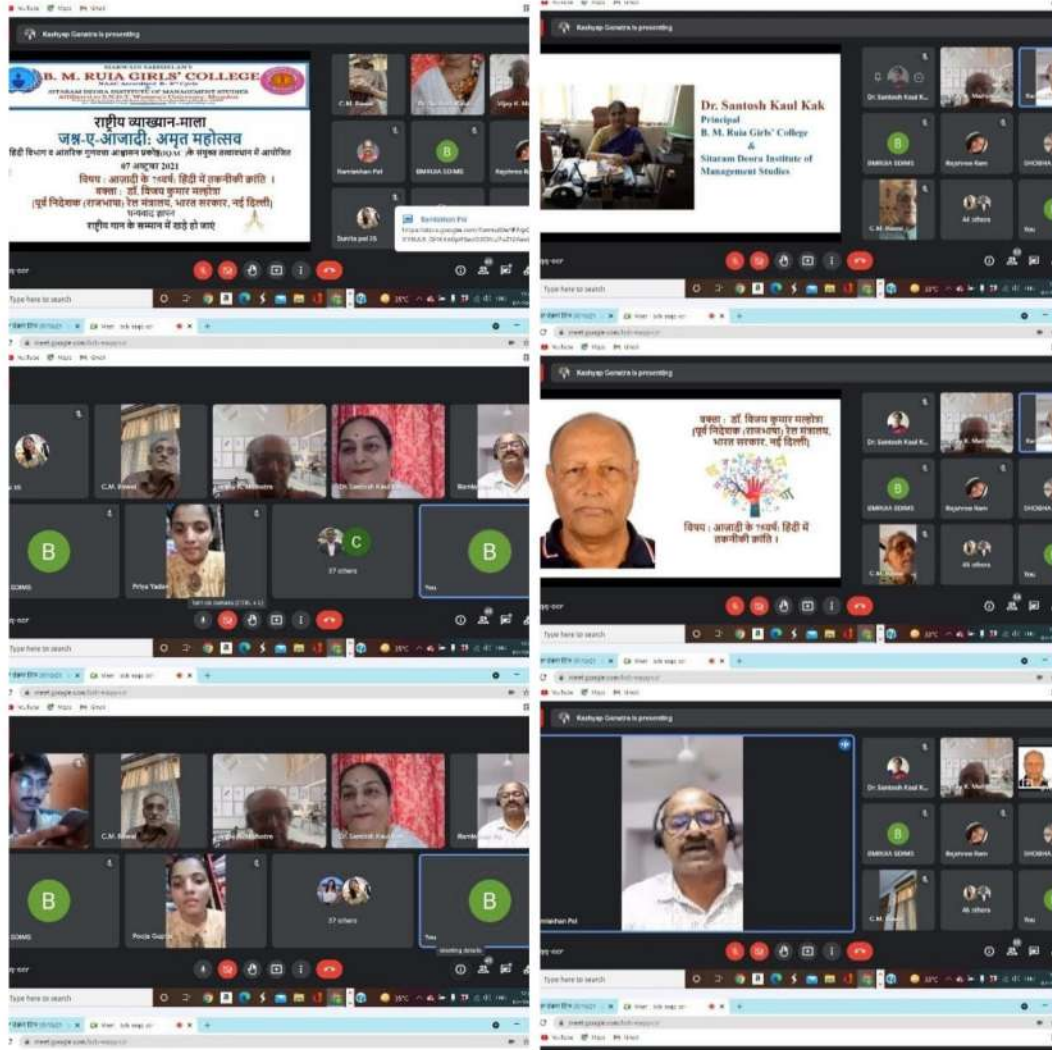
Kashyap Ganatra is presenting

MARWADI SAMMELAN'S
B. M. RUIA GIRLS' COLLEGE
SITARAM DEORA INSTITUTE OF MANAGEMENT STUDIES

राष्ट्रीय व्याख्यान-माला
जश्न-ए-आजादी: अमृत महोत्सव
हिंदी विभाग व आंतरिक गुणवत्ता आश्वासन प्रकोष्ठ (IQAC) के संयुक्त तत्वावधान में आयोजित
07 अक्टूबर 2021
विषय : आजादी के ७५वर्ष: हिंदी में तकनीकी क्रांति ।
वक्ता : डॉ. विजय कुमार मल्होत्रा
(पूर्व निदेशक (राजभाषा) रेल मंत्रालय, भारत सरकार, नई दिल्ली)
धन्यवाद ज्ञापन
राष्ट्रीय गान के सम्मान में खड़े हो जाएं

C.M. Bawal
Ramkishan Pol
BMRUIA SDIMS
Rajshree Ram
Type here to search

Kashyap Ganatra is presenting

Dr. Santosh Kaul Kak
Principal
B. M. Ruia Girls' College
&
Sitaram Deora Institute of Management Studies

Dr. Santosh Kaul K...
BMRUIA SDIMS
Rajshree Ram
C.M. Bawal
46 others
You
Type here to search

meet.google.com

C.M. Bawal
Dr. Santosh Kaul Kak
Priya Yadav
37 others
You
Type here to search

Kashyap Ganatra is presenting

वक्ता : डॉ. विजय कुमार मल्होत्रा
(पूर्व निदेशक (राजभाषा) रेल मंत्रालय, भारत सरकार, नई दिल्ली)
विषय : आजादी के ७५वर्ष: हिंदी में तकनीकी क्रांति ।

Dr. Santosh Kaul K...
BMRUIA SDIMS
Rajshree Ram
46 others
You
Type here to search

C.M. Bawal
Dr. Santosh Kaul Kak
Pooja Gupta
37 others
You
Meeting details
Type here to search

Kashyap Ganatra is presenting

Dr. Santosh Kaul K...
BMRUIA SDIMS
Rajshree Ram
C.M. Bawal
46 others
You
Ramkishan Pol
Type here to search